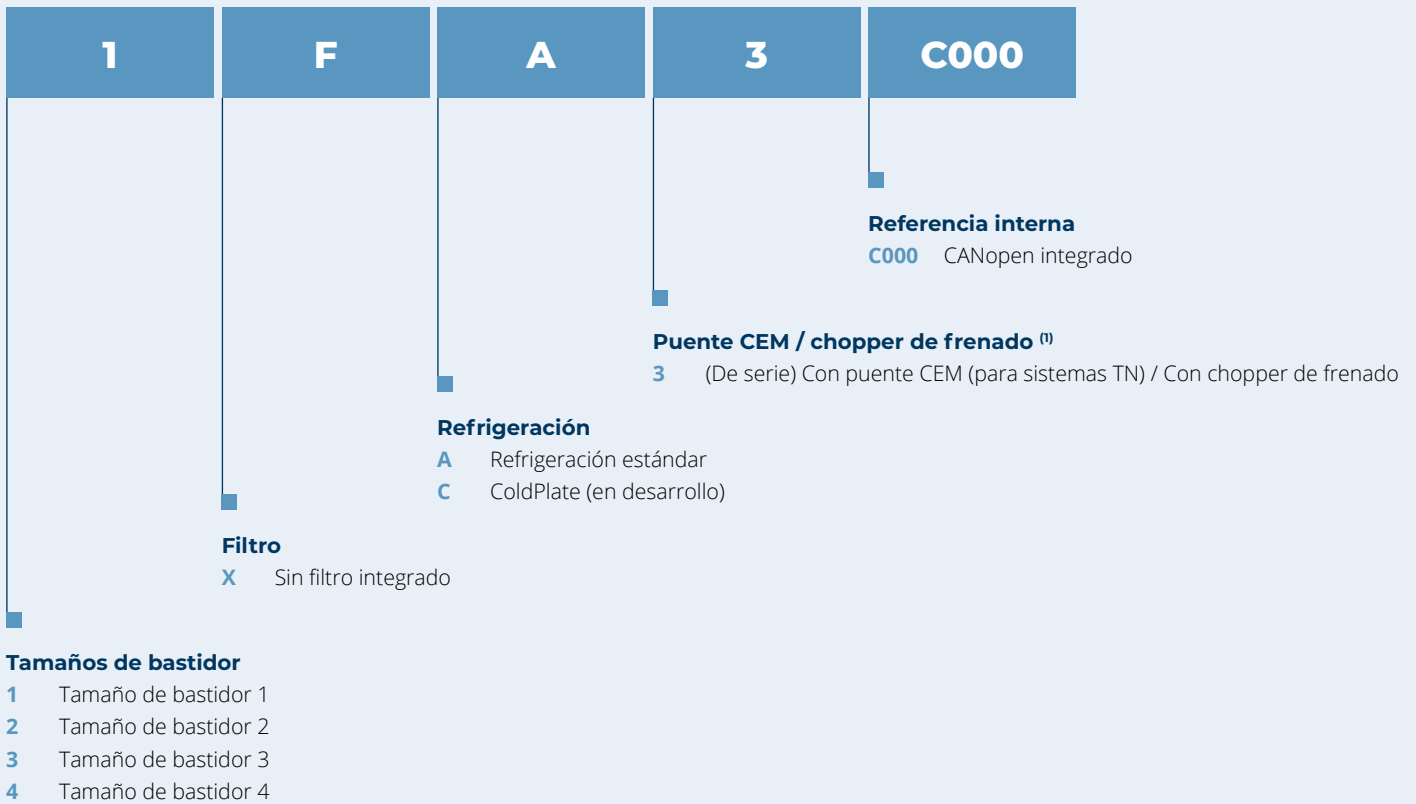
1 F A 3 C000

**Referencia interna**
C000 CANopen integrado

**Puente CEM / chopper de frenado $^{(1)}$**
3 (De serie) Con puente CEM (para sistemas TN) / Con chopper de frenado

**Refrigeración**
A Refrigeración estándar
C ColdPlate (en desarrollo)

**Filtro**
X Sin filtro integrado

**Tamaños de bastidor**
1 Tamaño de bastidor 1
2 Tamaño de bastidor 2
3 Tamaño de bastidor 3
4 Tamaño de bastidor 4